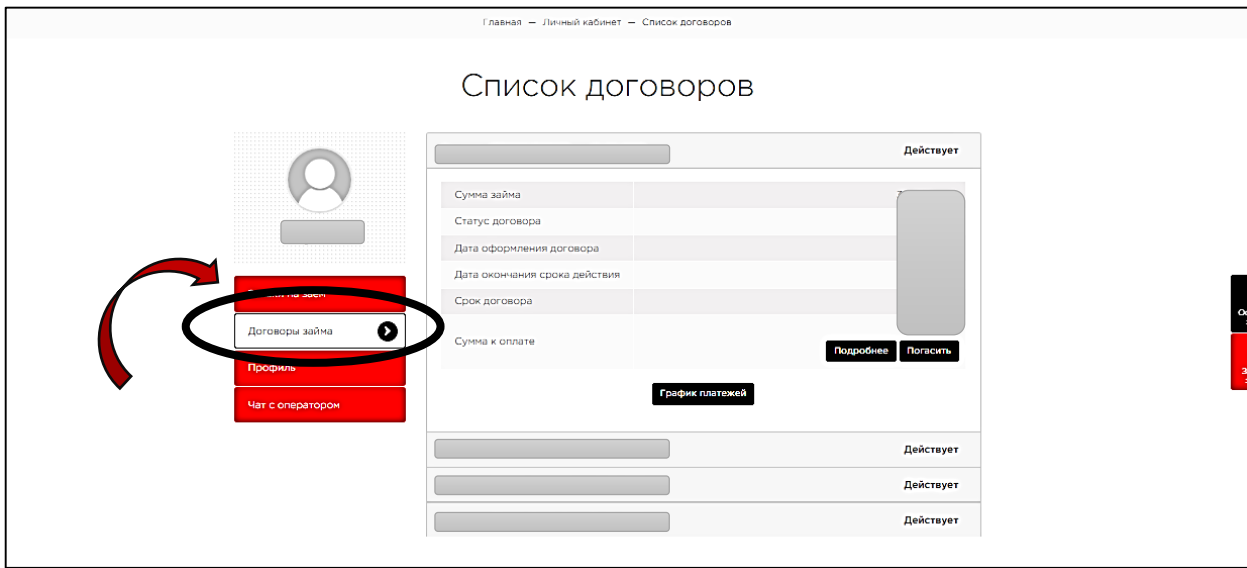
Главная — Личный кабинет — Список договоров

Список договоров

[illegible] на заем

Договоры займа

Профиль

Чат с оператором

Действует

Сумма займа

Статус договора

Дата оформления договора

Дата окончания срока действия

Срок договора

Сумма к оплате

Подробнее

Погасить

График платежей

Действует

Действует

Действует